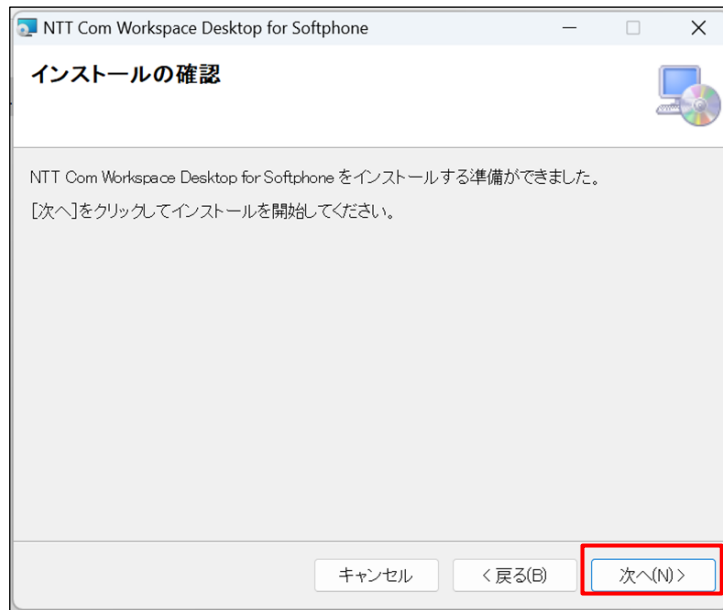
NTT Com Workspace Desktop for Softphone

インストールの確認

NTT Com Workspace Desktop for Softphone をインストールする準備ができました。

[次へ]をクリックしてインストールを開始してください。

キャンセル　< 戻る(B)　次へ(N) >